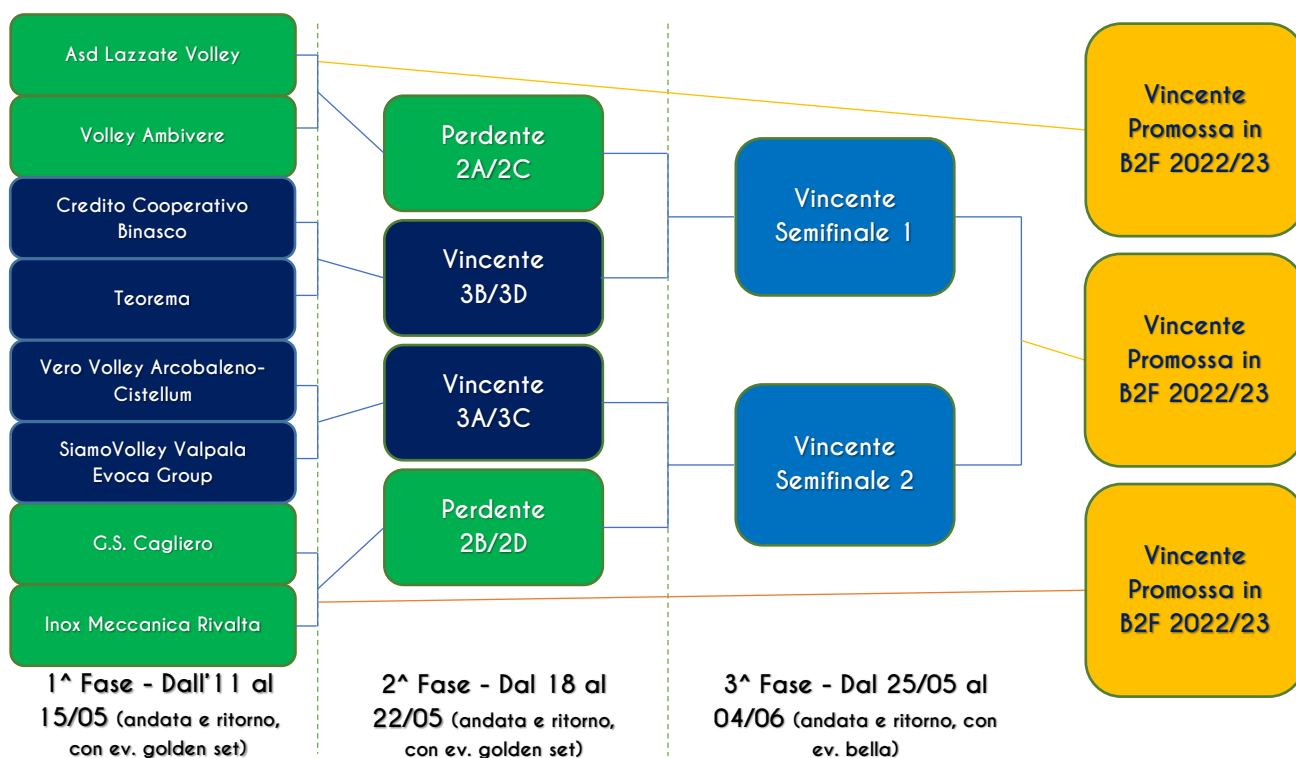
Asd Lazzate Volley

Volley Ambivere

Credito Cooperativo Binasco

Teorema

Vero Volley Arcobaleno-Cistellum

SiamoVolley Valpala Evoca Group

G.S. Cagliero

Inox Meccanica Rivalta

Perdente 2A/2C

Vincente 3B/3D

Vincente 3A/3C

Perdente 2B/2D

Vincente Semifinale 1

Vincente Semifinale 2

Vincente Promossa in B2F 2022/23

Vincente Promossa in B2F 2022/23

Vincente Promossa in B2F 2022/23

1^ Fase - Dall'11 al 15/05 (andata e ritorno, con ev. golden set)

2^ Fase - Dal 18 al 22/05 (andata e ritorno, con ev. golden set)

3^ Fase - Dal 25/05 al 04/06 (andata e ritorno, con ev. bella)